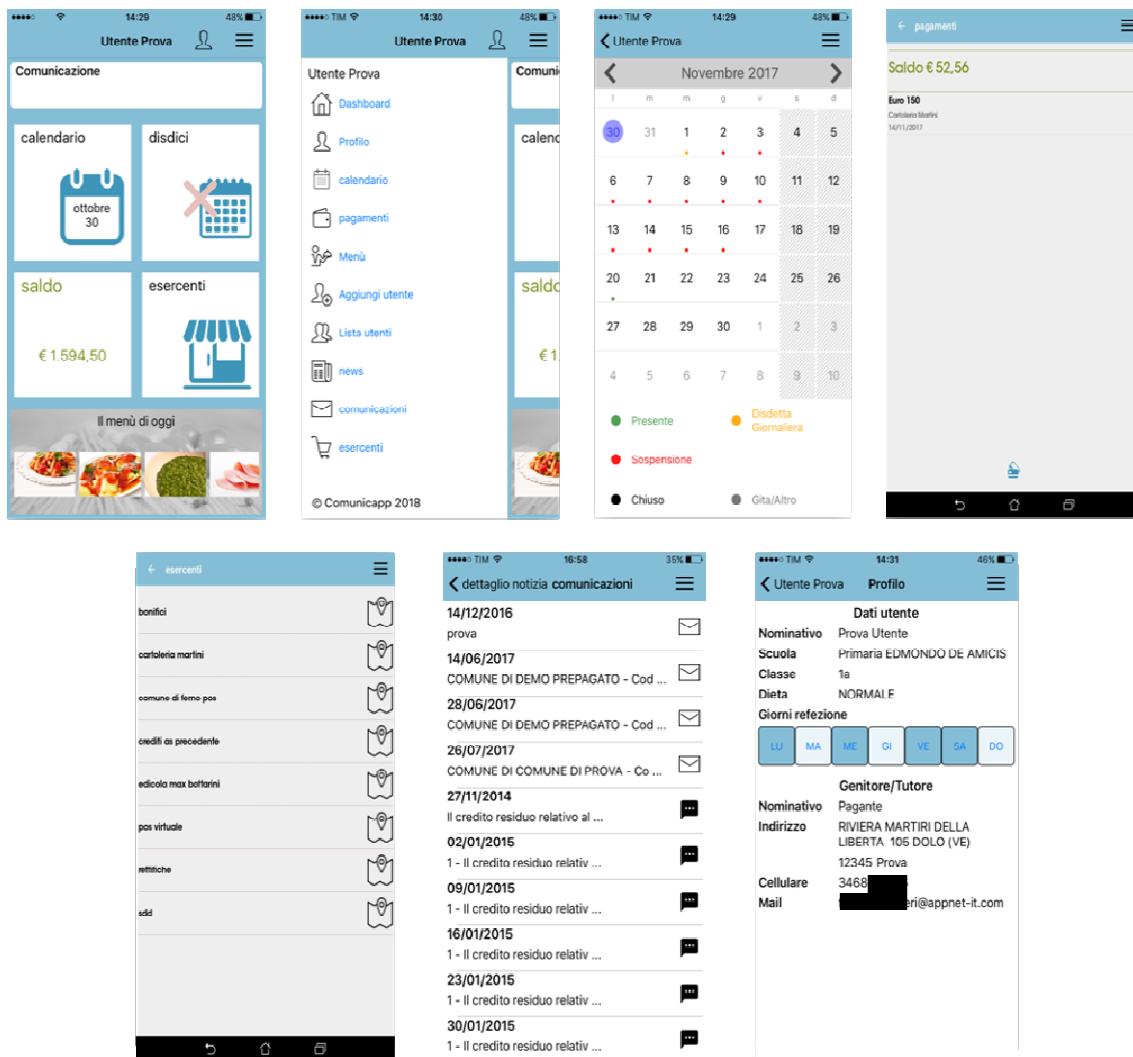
14:29 48%
Utente Prova
Comunicazione
calendario
ottobre 30
disdici
saldo
€ 1.594,50
esercenti
Il menù di oggi

TIM 14:30 48%
Utente Prova
Utente Prova
Dashboard
Profilo
calendario
pagamenti
Menù
Aggiungi utente
Lista utenti
news
comunicazioni
esercenti
© Comunicapp 2018
Comuni
calend
saldo
€ 1.

TIM 14:29 48%
Utente Prova
Novembre 2017

| l | m | m | g | v | s | d |
|---|---|---|---|---|---|---|
| 30 | 31 | 1 | 2 | 3 | 4 | 5 |
| 6 | 7 | 8 | 9 | 10 | 11 | 12 |
| 13 | 14 | 15 | 16 | 17 | 18 | 19 |
| 20 | 21 | 22 | 23 | 24 | 25 | 26 |
| 27 | 28 | 29 | 30 | 1 | 2 | 3 |
| 4 | 5 | 6 | 7 | 8 | 9 | 10 |

Presente
Disdetta Giornaliera
Sospensione
Chiuso
Gita/Altro

pagamenti
Saldo € 52,56
Euro 150
Cartoleria Martini
14/11/2017

esercenti
bonifici
cartoleria martini
comune di ferno pos
crediti as precedente
edicola max bottarini
pos virtuale
rettifiche
sdd

TIM 16:58 35%
dettaglio notizia comunicazioni
14/12/2016
prova
14/06/2017
COMUNE DI DEMO PREPAGATO - Cod ...
28/06/2017
COMUNE DI DEMO PREPAGATO - Cod ...
26/07/2017
COMUNE DI COMUNE DI PROVA - Co ...
27/11/2014
Il credito residuo relativo al ...
02/01/2015
1 - Il credito residuo relativ ...
09/01/2015
1 - Il credito residuo relativ ...
16/01/2015
1 - Il credito residuo relativ ...
23/01/2015
1 - Il credito residuo relativ ...
30/01/2015
1 - Il credito residuo relativ ...

TIM 14:31 46%
Utente Prova Profilo
Dati utente
Nominativo Prova Utente
Scuola Primaria EDMONDO DE AMICIS
Classe 1a
Dieta NORMALE
Giorni refezione
LU MA ME GI VE SA DO
Genitore/Tutore
Nominativo Pagante
Indirizzo RIVIERA MARTIRI DELLA LIBERTA 105 DOLO (VE)
12345 Prova
Cellulare 3468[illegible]
Mail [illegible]eri@appnet-it.com